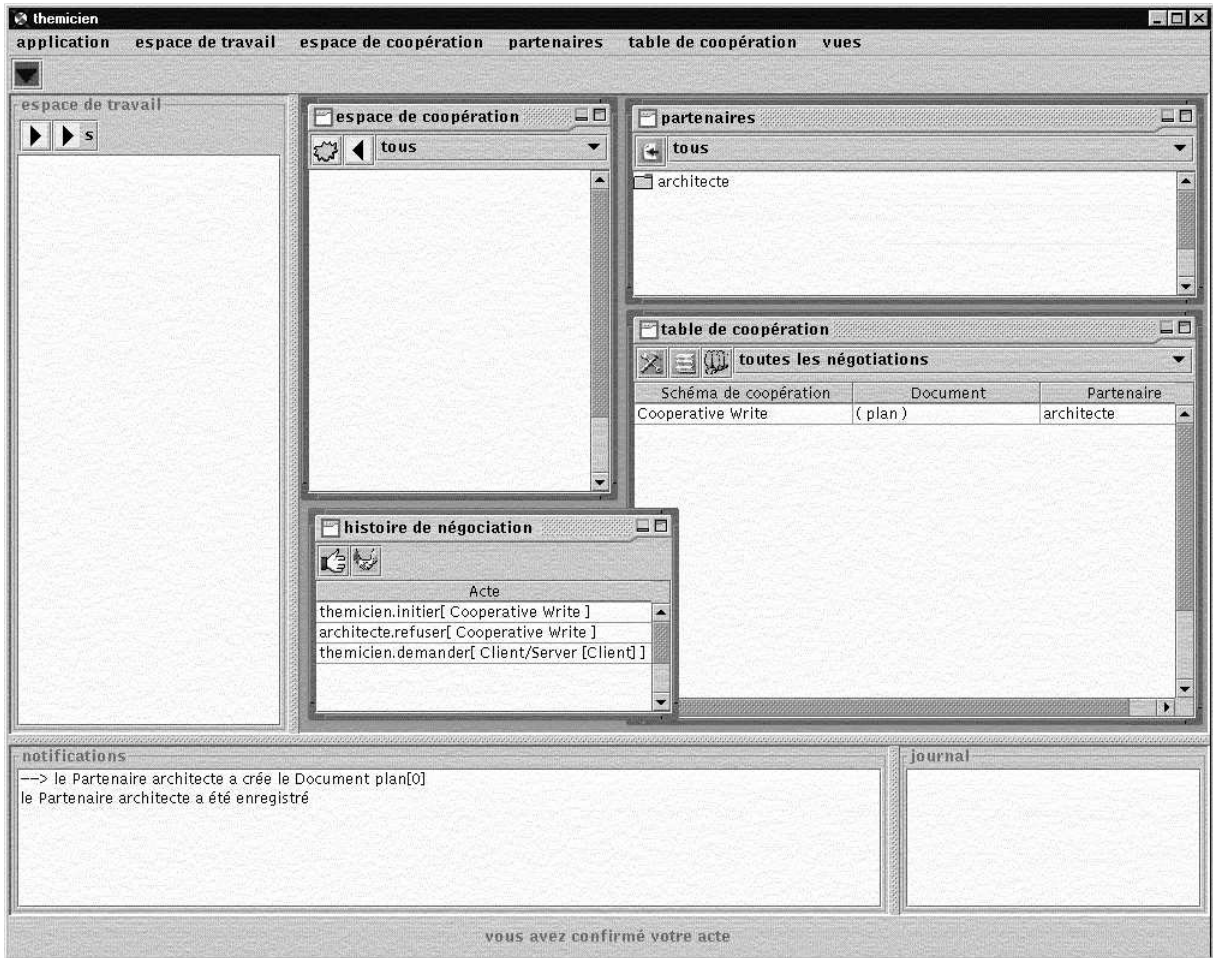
themicien

application espace de travail espace de coopération partenaires table de coopération vues

espace de travail

s

espace de coopération

tous

partenaires

tous

architecte

table de coopération

toutes les négotiations

| Schéma de coopération | Document | Partenaire |
|---|---|---|
| Cooperative Write | ( plan ) | architecte |

histoire de négociation

| Acte |
|---|
| themicien.initier[ Cooperative Write ] |
| architecte.refuser[ Cooperative Write ] |
| themicien.demander[ Client/Server [Client] ] |

notifications

--> le Partenaire architecte a crée le Document plan[0]
le Partenaire architecte a été enregistré

journal

vous avez confirmé votre acte